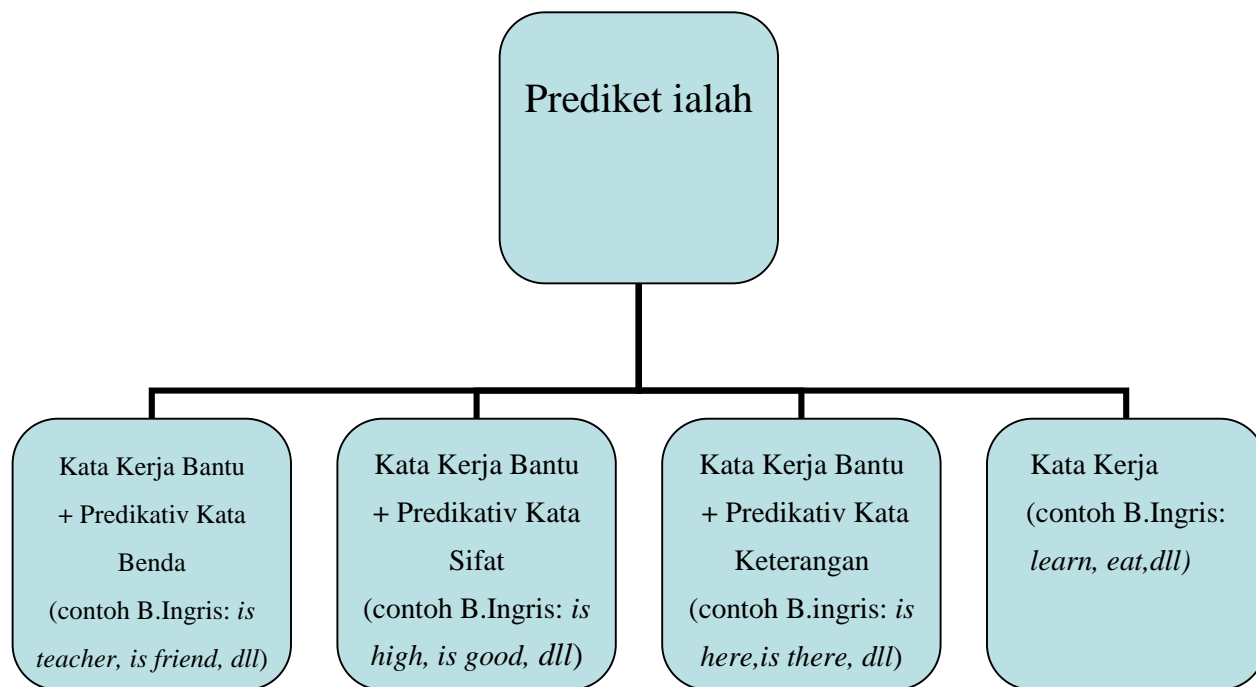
Prediket ialah

Kata Kerja Bantu + Predikativ Kata Benda (contoh B.Ingris: is teacher, is friend, dll)

Kata Kerja Bantu + Predikativ Kata Sifat (contoh B.Ingris: is high, is good, dll)

Kata Kerja Bantu + Predikativ Kata Keterangan (contoh B.ingris: is here,is there, dll)

Kata Kerja (contoh B.Ingris: learn, eat,dll)